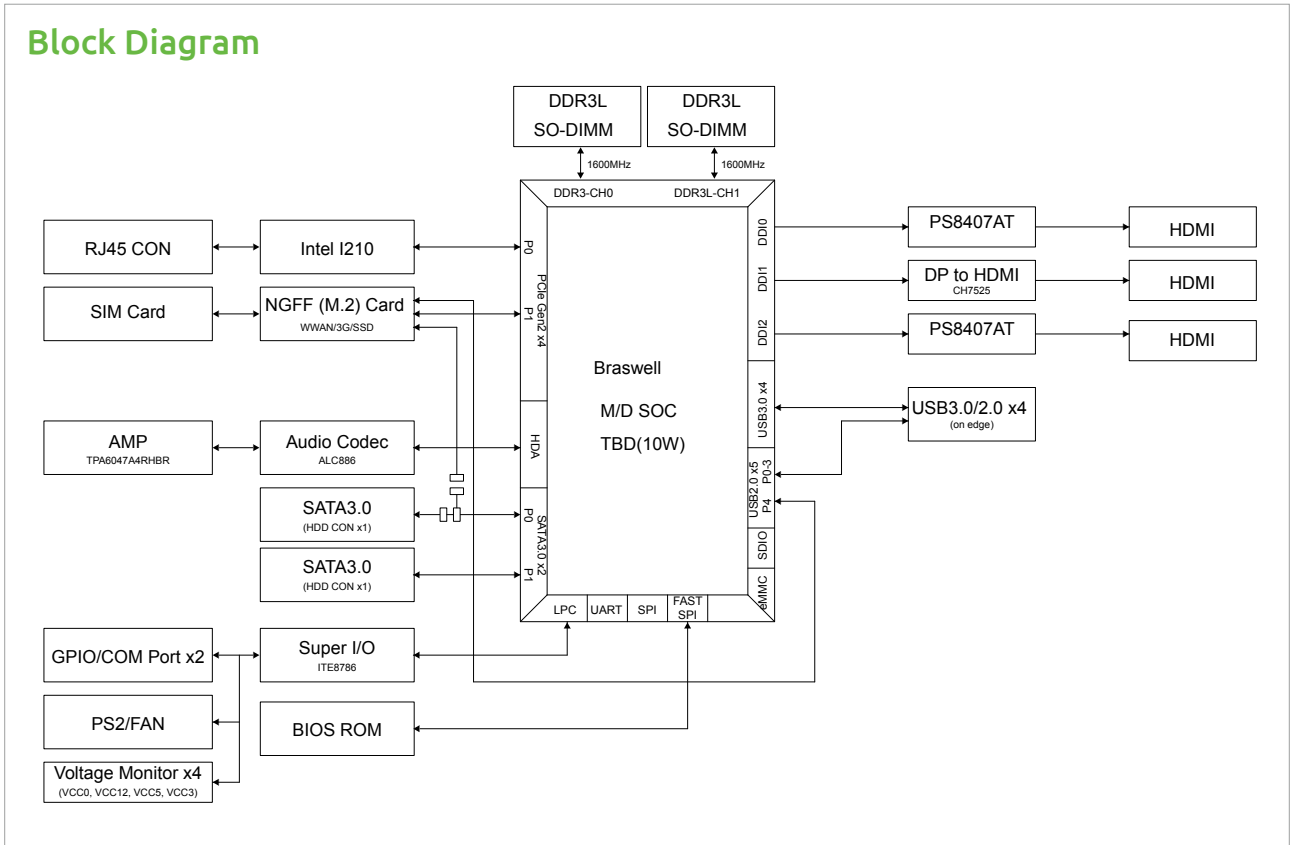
Block Diagram

DDR3L SO-DIMM

DDR3L SO-DIMM

1600MHz

1600MHz

DDR3-CH0

DDR3L-CH1

RJ45 CON

Intel I210

P0

PCIe Gen2 x4

P1

SIM Card

NGFF (M.2) Card
WWAN/3G/SSD

Braswell

M/D SOC

TBD(10W)

AMP
TPA6047A4RHBR

Audio Codec
ALC886

HDA

SATA3.0
(HDD CON x1)

P0

SATA3.0 x2

P1

SATA3.0
(HDD CON x1)

LPC

UART

SPI

FAST SPI

GPIO/COM Port x2

Super I/O
ITE8786

PS2/FAN

BIOS ROM

Voltage Monitor x4
(VCC0, VCC12, VCC5, VCC3)

DDI0

PS8407AT

HDMI

DDI1

DP to HDMI
CH7525

HDMI

DDI2

PS8407AT

HDMI

USB3.0 x4

USB3.0/2.0 x4
(on edge)

USB2.0 x5

P0-3

P4

SDIO

eMMC